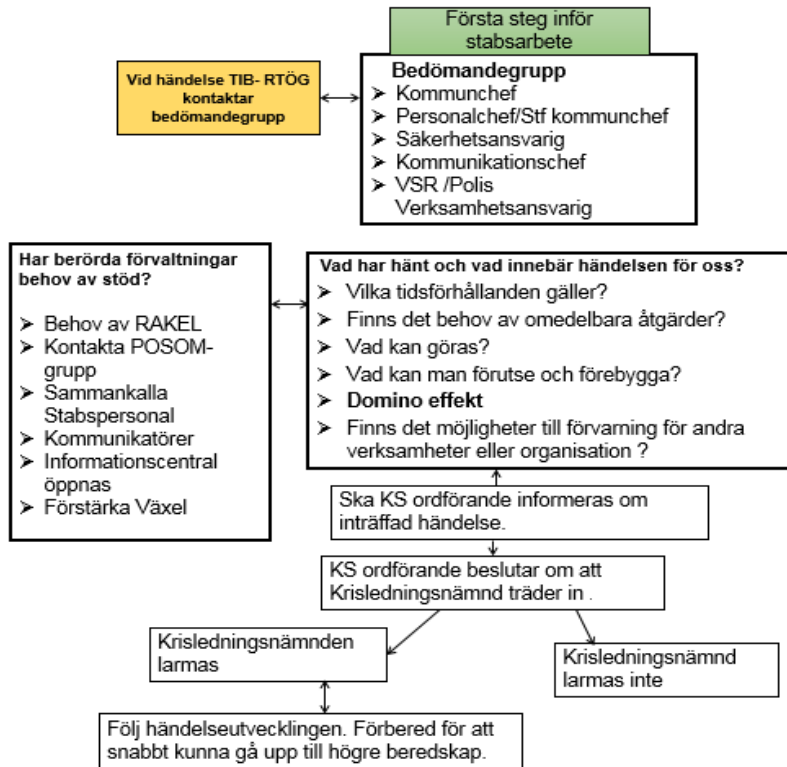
Första steg inför stabsarbete

Vid händelse TIB- RTÖG kontaktar bedömandegrupp

Bedömandegrupp
➢ Kommunchef
➢ Personalchef/Stf kommunchef
➢ Säkerhetsansvarig
➢ Kommunikationschef
➢ VSR /Polis Verksamhetsansvarig

Har berörda förvaltningar behov av stöd?

➢ Behov av RAKEL
➢ Kontakta POSOM-grupp
➢ Sammankalla Stabspersonal
➢ Kommunikatörer
➢ Informationscentral öppnas
➢ Förstärka Växel

Vad har hänt och vad innebär händelsen för oss?
➢ Vilka tidsförhållanden gäller?
➢ Finns det behov av omedelbara åtgärder?
➢ Vad kan göras?
➢ Vad kan man förutse och förebygga?
➢ Domino effekt
➢ Finns det möjligheter till förvarning för andra verksamheter eller organisation ?

Ska KS ordförande informeras om inträffad händelse.

KS ordförande beslutar om att Krisledningsnämnd träder in .

Krisledningsnämnden larmas

Krisledningsnämnd larmas inte

Följ händelseutvecklingen. Förbered för att snabbt kunna gå upp till högre beredskap.